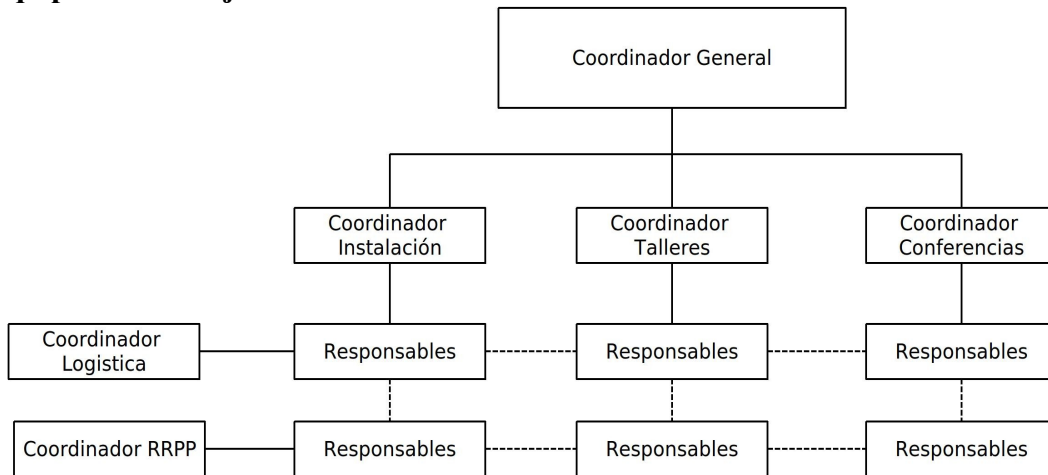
Coordinador General

Coordinador Instalación

Coordinador Talleres

Coordinador Conferencias

Coordinador Logistica

Responsables

Responsables

Responsables

Coordinador RRPP

Responsables

Responsables

Responsables